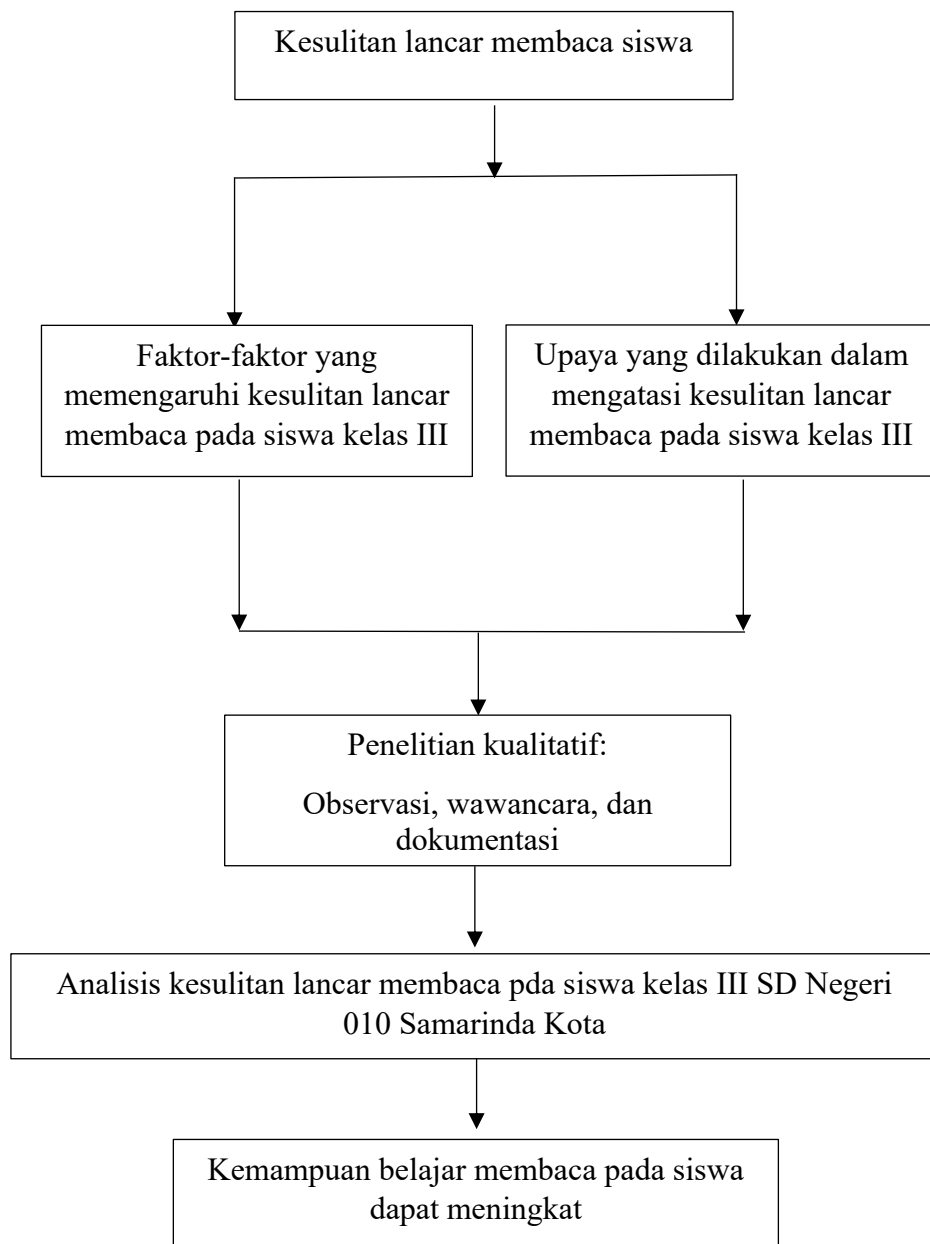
Kesulitan lancar membaca siswa

Faktor-faktor yang memengaruhi kesulitan lancar membaca pada siswa kelas III

Upaya yang dilakukan dalam mengatasi kesulitan lancar membaca pada siswa kelas III

Penelitian kualitatif:

Observasi, wawancara, dan dokumentasi

Analisis kesulitan lancar membaca pda siswa kelas III SD Negeri 010 Samarinda Kota

Kemampuan belajar membaca pada siswa dapat meningkat